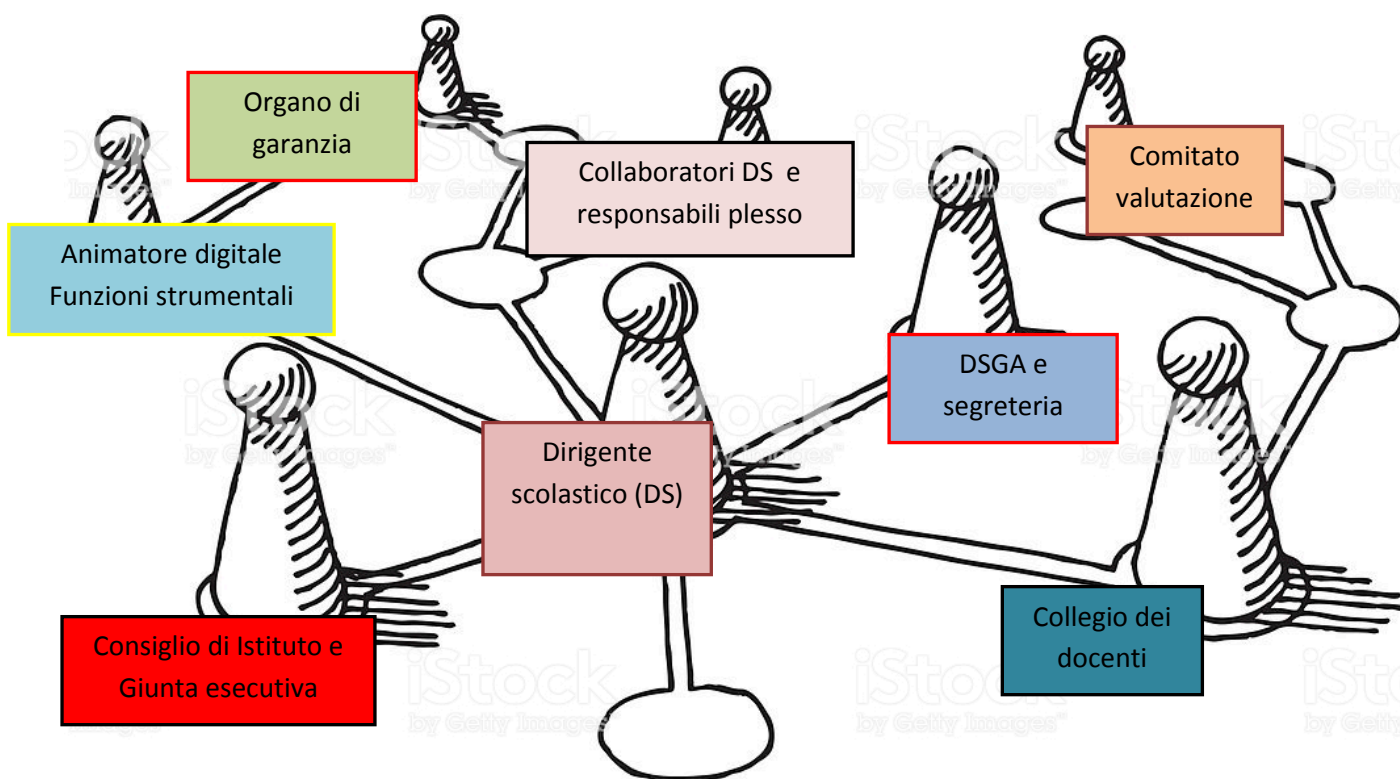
Organo di garanzia

Collaboratori DS e responsabili plesso

Comitato valutazione

Animatore digitale
Funzioni strumentali

DSGA e segreteria

Dirigente scolastico (DS)

Consiglio di Istituto e Giunta esecutiva

Collegio dei docenti

iStock by Getty Images